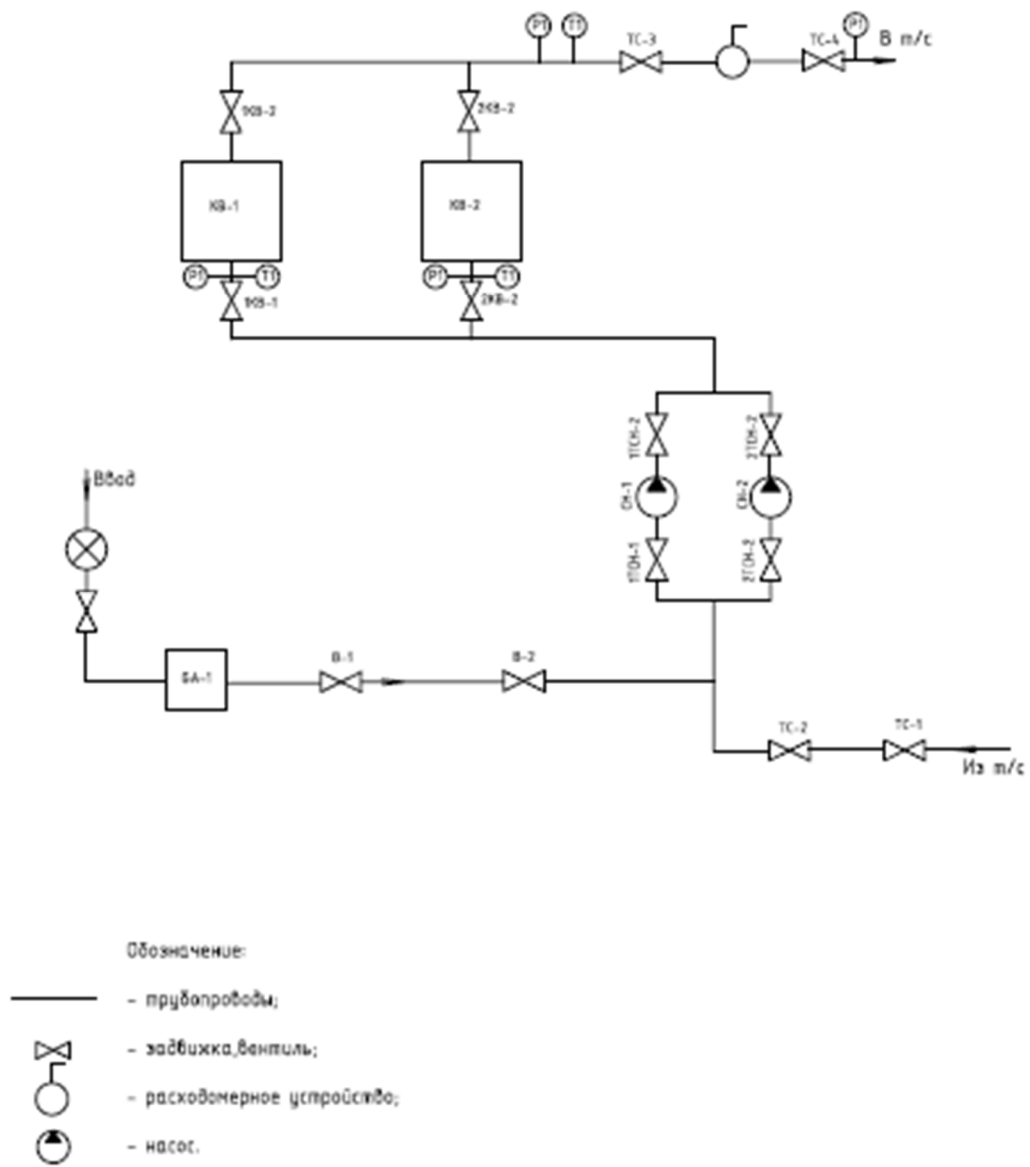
PT TT ТС-3 ТС-4 PT В т/с

1КВ-2 2КВ-2

КВ-1 КВ-2

PT TT PT TT

1КВ-1 2КВ-2

1ТСН-2 2ТСН-2

СН-1 СН-2

1ТСН-1 2ТСН-2

Ввод

БА-1 В-1 В-2

ТС-2 ТС-1

Из т/с

Обозначение:

- трубопроводы;

- задвижка,вентиль;

- расходомерное устройство;

- насос.